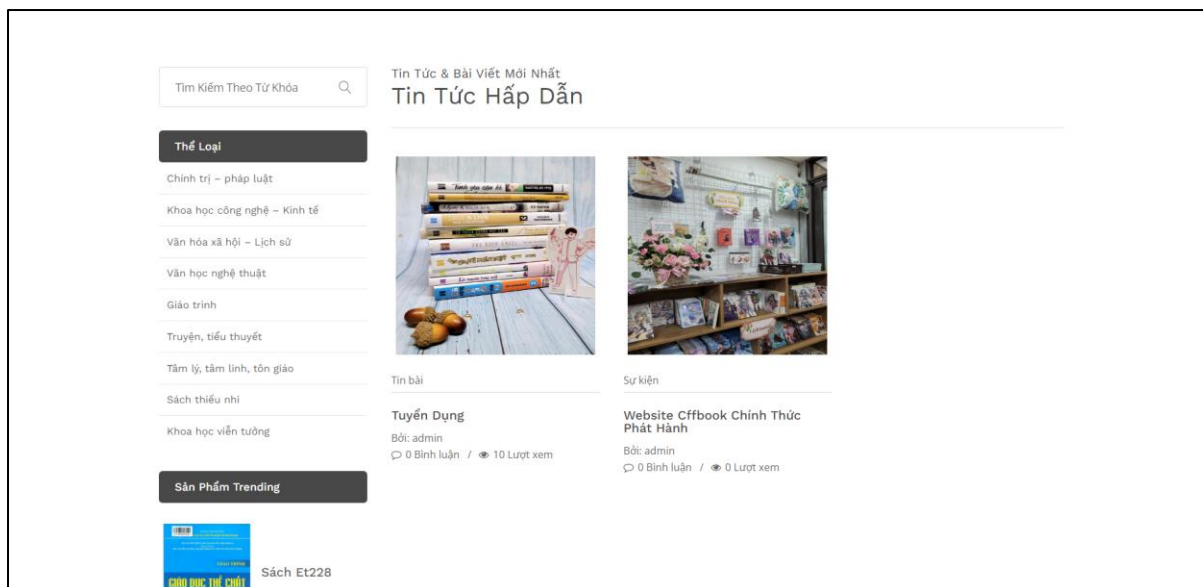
Tìm Kiếm Theo Từ Khóa

Thể Loại

Chính trị – pháp luật

Khoa học công nghệ – Kinh tế

Văn hóa xã hội – Lịch sử

Văn học nghệ thuật

Giáo trình

Truyện, tiểu thuyết

Tâm lý, tâm linh, tôn giáo

Sách thiếu nhi

Khoa học viễn tưởng

Sản Phẩm Trending

GIÁO DỤC THỂ CHẤT

Sách Et228

Tin Tức & Bài Viết Mới Nhất

Tin Tức Hấp Dẫn

Tin bài

Tuyển Dụng

Bởi: admin

0 Bình luận / 10 Lượt xem

Sự kiện

Website Cffbook Chính Thức Phát Hành

Bởi: admin

0 Bình luận / 0 Lượt xem